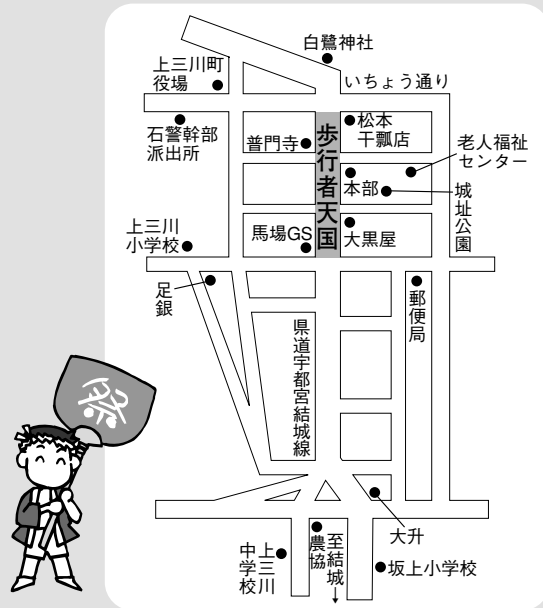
白鷺神社

上三川町役場

いちょう通り

石警幹部派出所

普門寺

歩行者天国

松本干瓢店

老人福祉センター

本部

城址公園

上三川小学校

馬場GS

大黒屋

足銀

郵便局

県道宇都宮結城線

祭

大升

中上三川学校

農協

至結城

坂上小学校